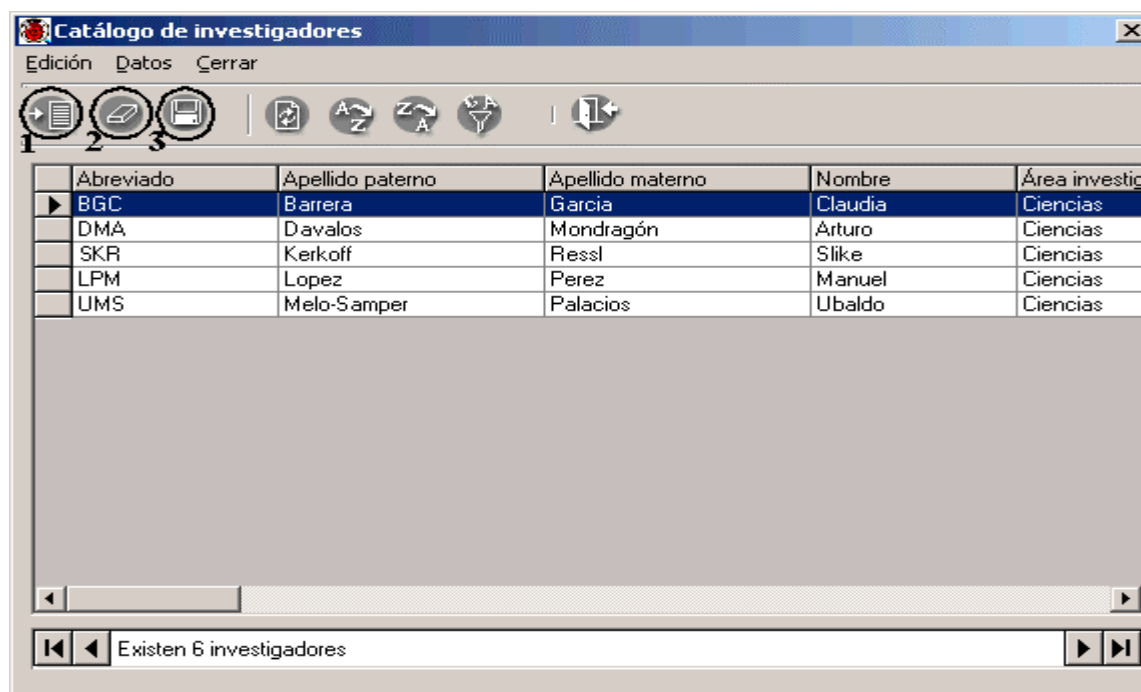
Catálogo de investigadores

Edición Datos Cerrar

1 2 3

| Abreviado | Apellido paterno | Apellido materno | Nombre | Área investig |
|---|---|---|---|---|
| BGC | Barrera | Garcia | Claudia | Ciencias |
| DMA | Davalos | Mondragón | Arturo | Ciencias |
| SKR | Kerkoff | Ressl | Slike | Ciencias |
| LPM | Lopez | Perez | Manuel | Ciencias |
| UMS | Melo-Samper | Palacios | Ubaldo | Ciencias |

Existen 6 investigadores